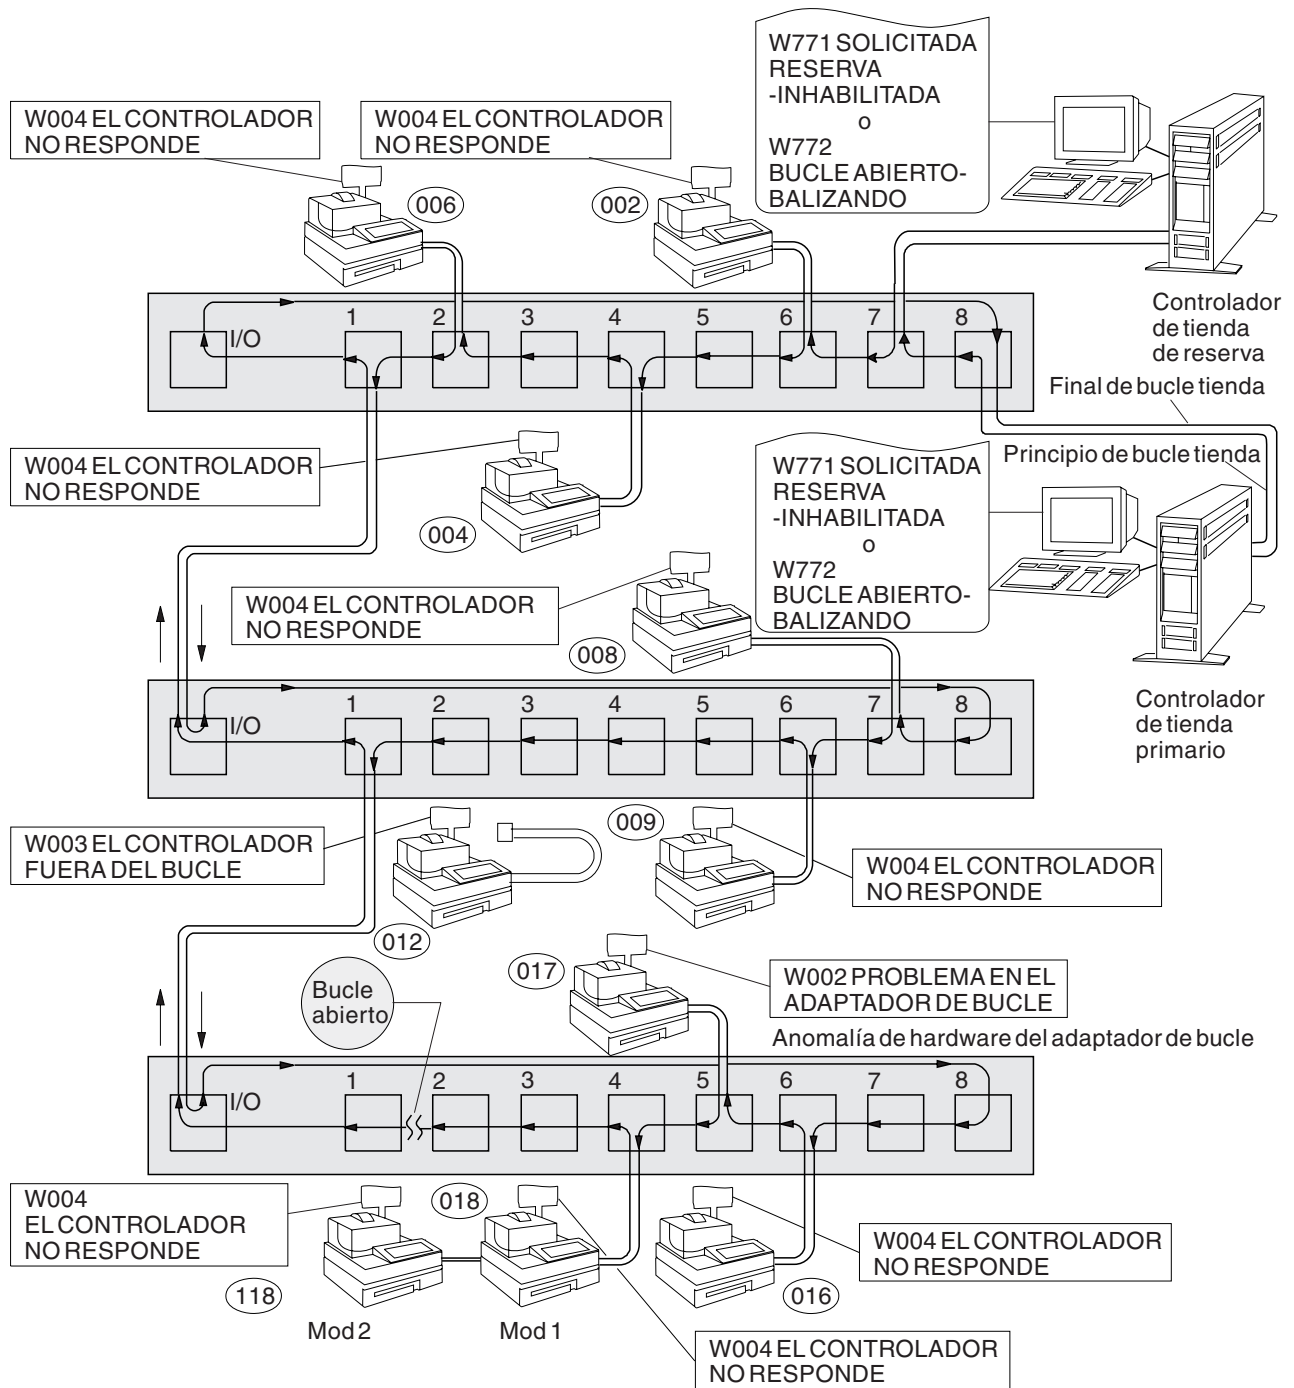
W771 SOLICITADA RESERVA -INHABILITADA
o
W772 BUCLE ABIERTO-BALIZANDO

W004 EL CONTROLADOR NO RESPONDE

W004 EL CONTROLADOR NO RESPONDE

006

002

I/O 1 2 3 4 5 6 7 8

Controlador de tienda de reserva

Final de bucle tienda

Principio de bucle tienda

W004 EL CONTROLADOR NO RESPONDE

004

W771 SOLICITADA RESERVA -INHABILITADA
o
W772 BUCLE ABIERTO-BALIZANDO

W004 EL CONTROLADOR NO RESPONDE

008

I/O 1 2 3 4 5 6 7 8

Controlador de tienda primario

W003 EL CONTROLADOR FUERA DEL BUCLE

009

W004 EL CONTROLADOR NO RESPONDE

012

Bucle abierto

017

W002 PROBLEMA EN EL ADAPTADOR DE BUCLE

Anomalía de hardware del adaptador de bucle

I/O 1 2 3 4 5 6 7 8

W004 EL CONTROLADOR NO RESPONDE

018

W004 EL CONTROLADOR NO RESPONDE

118

016

Mod 2

Mod 1

W004 EL CONTROLADOR NO RESPONDE